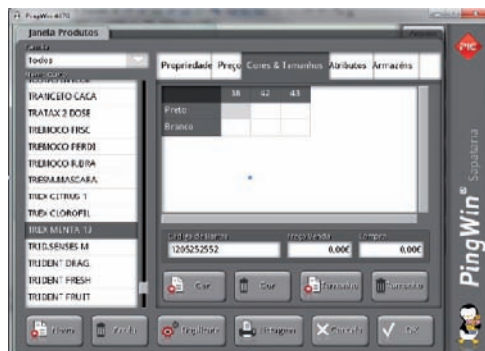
PingWin 4070

Janela Produtos

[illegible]

Todos

TRANCETO CACA
TRATAX 2 DOSE
TREMOCO FRSC
TREMOCO PERDI
TREMOCO RJBRA
TRESM.MASCARA
TREX CITRUS 1
TREX CLOROFIL
TREX MENTA 13
TRID.SENSES M
TRIDENT DRAG.
TRIDENT FRESH
TRIDENT FRUIT

Propriedade | Preço | Cores & Tamanhos | Atributos | Armazéns

| | 38 | 42 | 43 |
|---|---|---|---|
| Preto | | | |
| Branco | | | |

Código de barras
1205252552

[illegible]
0,00€

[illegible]
0,00€

Criar | Criar | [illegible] | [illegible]

Novo | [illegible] | Duplicar | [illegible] | Cancelar | OK

PingWin® Sapataria

PIC